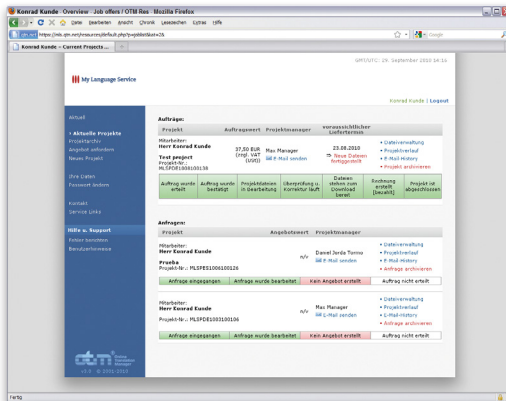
Konrad Kunde Overview Job offers / OTM Res Mozilla Firefox

Datei Bearbeiten Ansicht Chronik Lesezeichen Extras Hilfe

https://otm.otm.net/resources/default.php?pid=list&sort=1

Konrad Kunde – Current Projects

GMT/UTC: 29. September 2010 14:14

My Language Service

Konrad Kunde | Logout

Aktuell

• Aktuelle Projekte
Projektarchiv
Angebot anfordern
Neues Projekt

Ihre Daten
Passwort ändern

Kontakt
Service Links

Hilfe u. Support
Fehler berichten
Benutzerhinweise

otm

v3.0 © 2003-2010

Aufträge:

| Projekt | Auftragswert | Projektmanager | voraussichtlicher Liefertermin | |
|---|---|---|---|---|
| Mitarbeiter: Herr Konrad Kunde<br>Test project<br>Projekt-Nr.: MLSPDE1008100136 | 37,50 EUR (zzgl. VAT (USt)) | Max Manager<br>E-Mail senden | 23.08.2010<br>Neue Dateien freigegeben | • Dateiverwaltung<br>• Projektverlauf<br>• E-Mail-History<br>• Projekt archivieren |

| Auftrag wurde erteilt | Auftrag wurde bestätigt | Projektdateien in Bearbeitung | Überprüfung u. Korrektur läuft | Dateien stehen zum Download bereit | Rechnung erstellt (bezahlt) | Projekt ist abgeschlossen |
|---|---|---|---|---|---|---|

Anfragen:

| Projekt | Angebotswert | Projektmanager | |
|---|---|---|---|
| Mitarbeiter: Herr Konrad Kunde<br>Prueba<br>Projekt-Nr.: MLSPES1006100126 | n/v | Daniel Jordá Tormo<br>E-Mail senden | • Dateiverwaltung<br>• Projektverlauf<br>• E-Mail-History<br>• Anfrage archivieren |

| Anfrage eingegangen | Anfrage wurde bearbeitet | Kein Angebot erstellt | Auftrag nicht erteilt |
|---|---|---|---|

| Projekt | Angebotswert | Projektmanager | |
|---|---|---|---|
| Mitarbeiter: Herr Konrad Kunde<br>Projekt-Nr.: MLSPDE1003100106 | n/v | Max Manager<br>E-Mail senden | • Dateiverwaltung<br>• Projektverlauf<br>• E-Mail-History<br>• Anfrage archivieren |

| Anfrage eingegangen | Anfrage wurde bearbeitet | Kein Angebot erstellt | Auftrag nicht erteilt |
|---|---|---|---|

Fertig